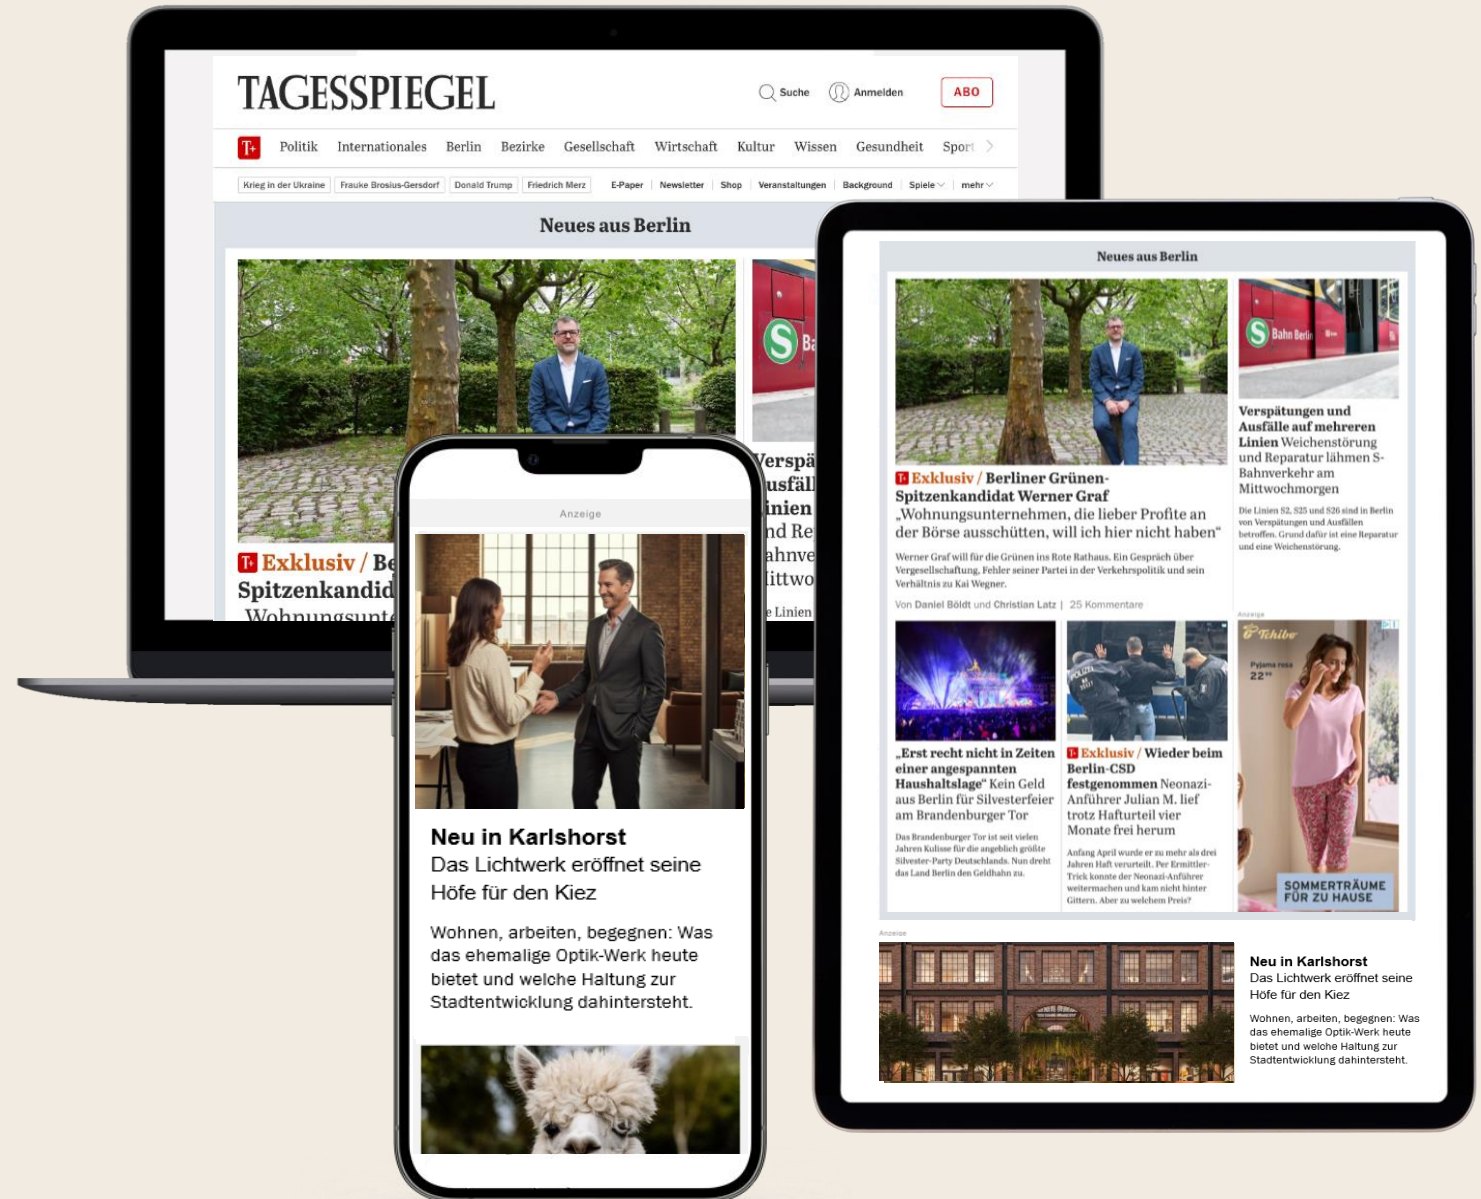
TAGESSPIEGEL

Suche Anmelden ABO

T+ Politik Internationales Berlin Bezirke Gesellschaft Wirtschaft Kultur Wissen Gesundheit Sport

Krieg in der Ukraine Frauke Brosius-Gersdorf Donald Trump Friedrich Merz E-Paper Newsletter Shop Veranstaltungen Background Spiele mehr

Neues aus Berlin

T+ Exklusiv / Be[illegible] Spitzenkandid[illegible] „Wohnungsunt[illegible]

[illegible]erspä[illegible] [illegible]usfäll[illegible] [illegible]inien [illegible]nd Re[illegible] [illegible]ahnve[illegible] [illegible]ittwo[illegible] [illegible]e Linien

Anzeige

Neu in Karlshorst
Das Lichtwerk eröffnet seine Höfe für den Kiez

Wohnen, arbeiten, begegnen: Was das ehemalige Optik-Werk heute bietet und welche Haltung zur Stadtentwicklung dahintersteht.

Neues aus Berlin

T+ Exklusiv / Berliner Grünen-Spitzenkandidat Werner Graf „Wohnungsunternehmen, die lieber Profite an der Börse ausschütten, will ich hier nicht haben"

Werner Graf will für die Grünen ins Rote Rathaus. Ein Gespräch über Vergesellschaftung, Fehler seiner Partei in der Verkehrspolitik und sein Verhältnis zu Kai Wegner.

Von Daniel Böldt und Christian Latz | 25 Kommentare

Verspätungen und Ausfälle auf mehreren Linien Weichenstörung und Reparatur lähmen S-Bahnverkehr am Mittwochmorgen

Die Linien S2, S25 und S26 sind in Berlin von Verspätungen und Ausfällen betroffen. Grund dafür ist eine Reparatur und eine Weichenstörung.

„Erst recht nicht in Zeiten einer angespannten Haushaltslage" Kein Geld aus Berlin für Silvesterfeier am Brandenburger Tor

Das Brandenburger Tor ist seit vielen Jahren Kulisse für die angeblich größte Silvester-Party Deutschlands. Nun dreht das Land Berlin den Geldhahn zu.

T+ Exklusiv / Wieder beim Berlin-CSD festgenommen Neonazi-Anführer Julian M. lief trotz Hafturteil vier Monate frei herum

Anfang April wurde er zu mehr als drei Jahren Haft verurteilt. Per Ermittler-Trick konnte der Neonazi-Anführer weitermachen und kam nicht hinter Gittern. Aber zu welchem Preis?

Anzeige
Tchibo
Pyjama rosa 22
SOMMERTRÄUME FÜR ZU HAUSE

Anzeige

Neu in Karlshorst
Das Lichtwerk eröffnet seine Höfe für den Kiez

Wohnen, arbeiten, begegnen: Was das ehemalige Optik-Werk heute bietet und welche Haltung zur Stadtentwicklung dahintersteht.